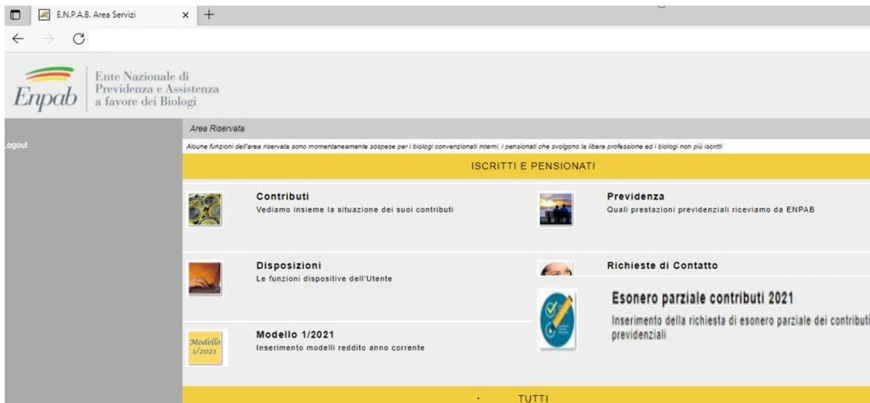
E.N.P.A.B. Area Servizi

Enpab Ente Nazionale di Previdenza e Assistenza a favore dei Biologi

Logout

Area Riservata

Alcune funzioni dell'area riservata sono momentaneamente sospese per i biologi convenzionati interni, i pensionati che svolgono la libera professione ed i biologi non più iscritti

ISCRITTI E PENSIONATI

Contributi
Vediamo insieme la situazione dei suoi contributi

Previdenza
Quali prestazioni previdenziali riceviamo da ENPAB

Disposizioni
Le funzioni dispositive dell'Utente

Richieste di Contatto

Esonero parziale contributi 2021
Inserimento della richiesta di esonero parziale dei contributi previdenziali

Modello 1/2021
Modello 1/2021
Inserimento modelli reddito anno corrente

TUTTI